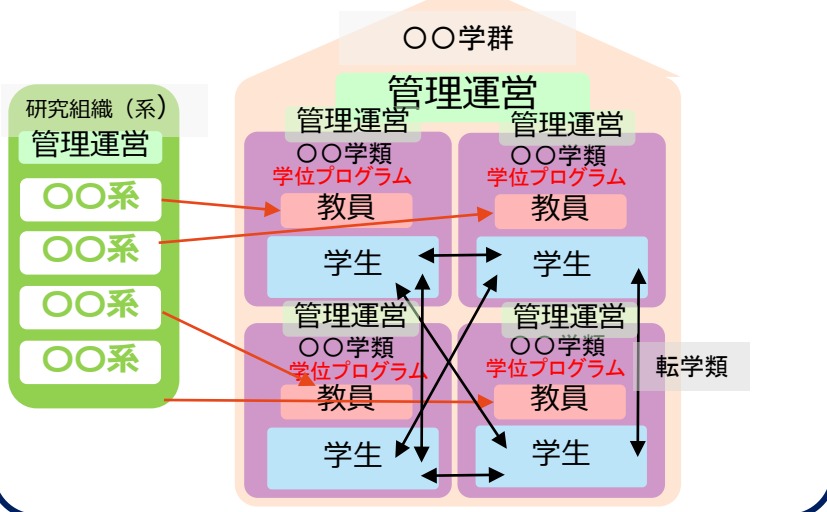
○○学群

管理運営

研究組織（系）

管理運営

○○系

○○系

○○系

○○系

管理運営
○○学類
学位プログラム
教員
学生

管理運営
○○学類
学位プログラム
教員
学生

管理運営
○○学類
学位プログラム
教員
学生

管理運営
○○学類
学位プログラム
教員
学生

転学類